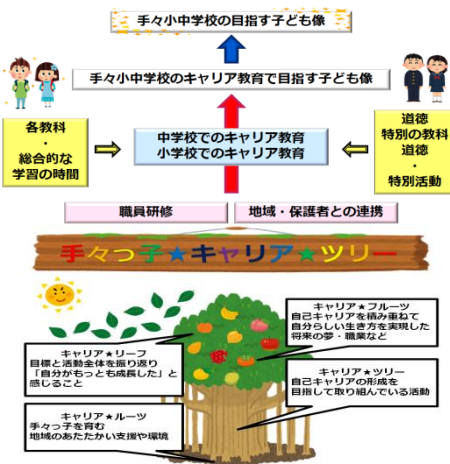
手々小中学校の目指す子ども像

手々小中学校のキャリア教育で目指す子ども像

各教科
・
総合的な
学習の時間

中学校でのキャリア教育
小学校でのキャリア教育

道徳
特別の教科
道徳
・
特別活動

職員研修

地域・保護者との連携

手々つ子★キャリア★ツリー

キャリア★フルーツ
自己キャリアを積み重ねて
自分らしい生き方を実現した
将来の夢・職業など

キャリア★リーフ
目標と活動全体を振り返り
「自分がもっとも成長した」と
感じること

キャリア★ツリー
自己キャリアの形成を
目指して取り組んでいる活動

キャリア★ルーツ
手々っ子を育む
地域のあたたかい支援や環境